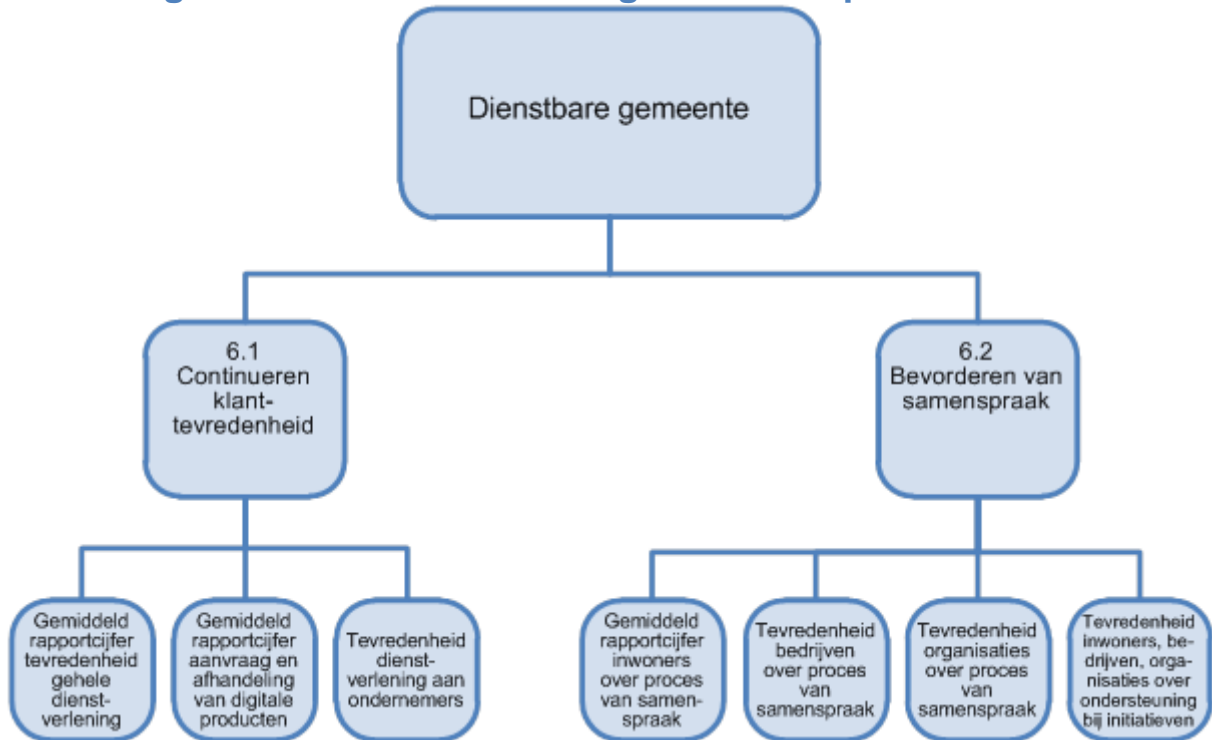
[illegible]

Dienstbare gemeente

6.1 Continueren klanttevredenheid

6.2 Bevorderen van samenspraak

Gemiddeld rapportcijfer tevredenheid gehele dienstverlening

Gemiddeld rapportcijfer aanvraag en afhandeling van digitale producten

Tevredenheid dienstverlening aan ondernemers

Gemiddeld rapportcijfer inwoners over proces van samenspraak

Tevredenheid bedrijven over proces van samenspraak

Tevredenheid organisaties over proces van samenspraak

Tevredenheid inwoners, bedrijven, organisaties over ondersteuning bij initiatieven